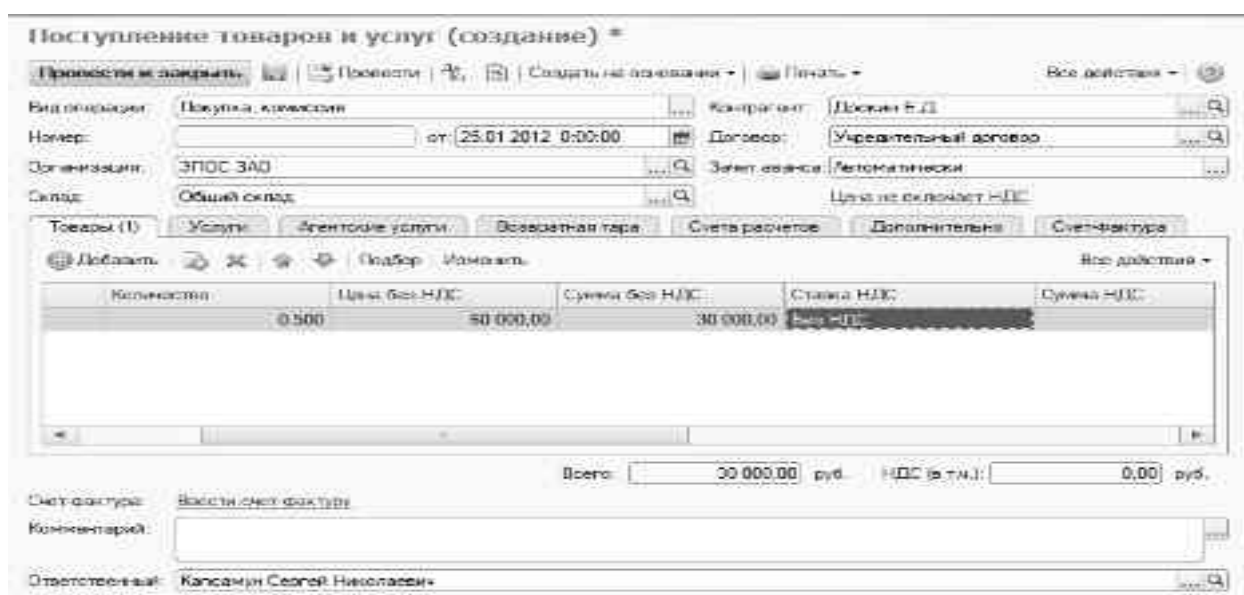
Поступление товаров и услуг (создание) *

Провести и закрыть | Провести | Создать на основании ▾ | Печать ▾ | Все действия ▾

Вид операции: Покупка, комиссия
Номер: от: 25.01.2012 0:00:00
Организация: ЗПОС ЗАО
Склад: Общий склад
Контрагент: Доскин Б.Д.
Договор: Учредительный договор
Зачет аванса: Автоматически
Цена не включает НДС

Товары (1) | Услуги | Агентские услуги | Возвратная тара | Счета расчетов | Дополнительно | Счет-фактура

Добавить | Подбор | Изменить | Все действия ▾

| Количество | Цена без НДС | Сумма без НДС | Ставка НДС | Сумма НДС |
|---|---|---|---|---|
| 0,500 | 60 000,00 | 30 000,00 | Без НДС | |

Всего: 30 000,00 руб. НДС (в т.ч.): 0,00 руб.

Счет-фактура: Ввести счет-фактуру
Комментарий:
Ответственный: Капсамун Сергей Николаевич